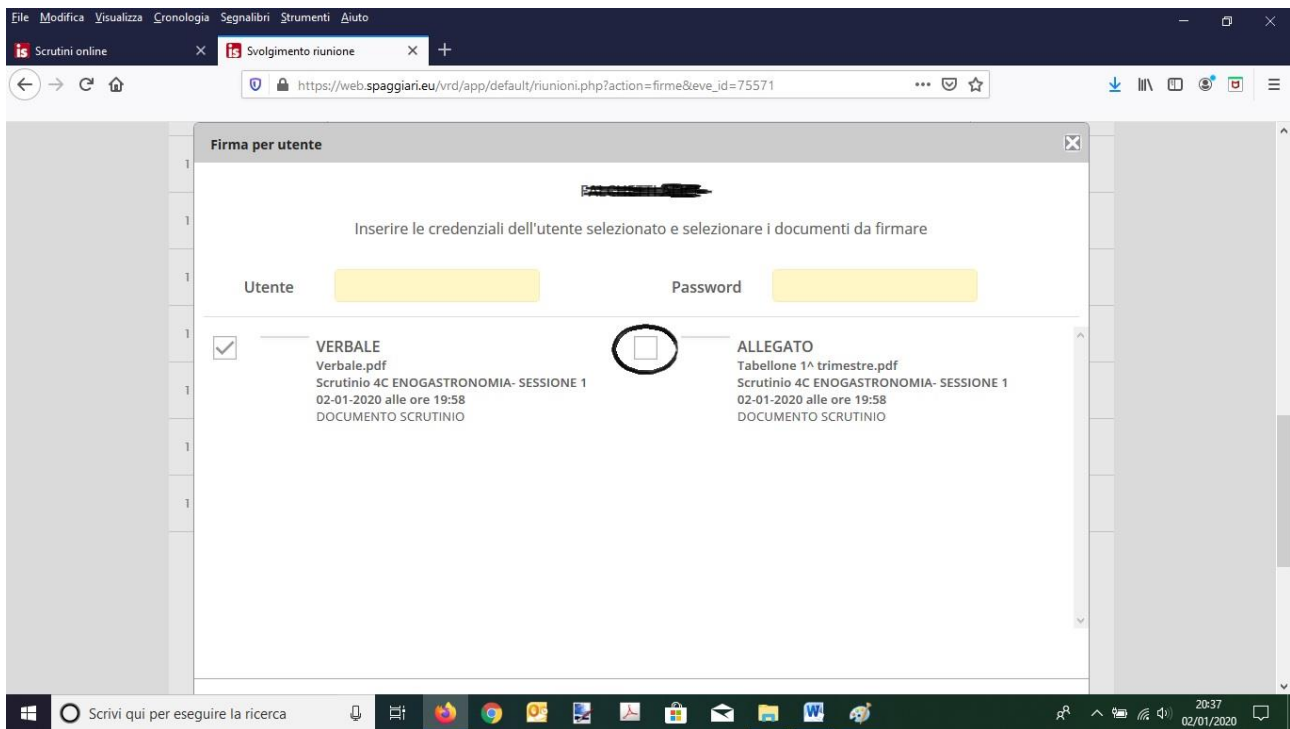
File Modifica Visualizza Cronologia Segnalibri Strumenti Aiuto

Scrutini online
Svolgimento riunione

https://web.spaggiari.eu/vrd/app/default/riunioni.php?action=firme&eve_id=75571

Firma per utente

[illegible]

Inserire le credenziali dell'utente selezionato e selezionare i documenti da firmare

Utente

Password

VERBALE
Verbale.pdf
Scrutinio 4C ENOGASTRONOMIA- SESSIONE 1
02-01-2020 alle ore 19:58
DOCUMENTO SCRUTINIO

ALLEGATO
Tabellone 1^ trimestre.pdf
Scrutinio 4C ENOGASTRONOMIA- SESSIONE 1
02-01-2020 alle ore 19:58
DOCUMENTO SCRUTINIO

Scrivi qui per eseguire la ricerca

20:37
02/01/2020